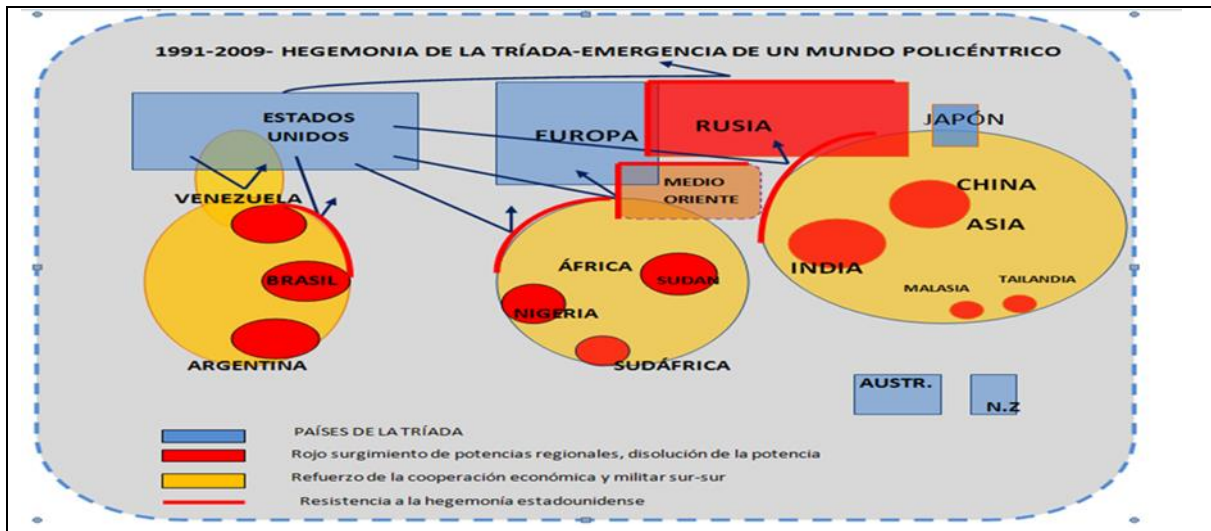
1991-2009- HEGEMONIA DE LA TRÍADA-EMERGENCIA DE UN MUNDO POLICÉNTRICO

ESTADOS UNIDOS

EUROPA

RUSIA

JAPÓN

VENEZUELA

MEDIO ORIENTE

CHINA

ASIA

BRASIL

ÁFRICA

SUDAN

INDIA

NIGERIA

MALASIA

TAILANDIA

ARGENTINA

SUDÁFRICA

AUSTR.

N.Z

PAÍSES DE LA TRÍADA

Rojo surgimiento de potencias regionales, disolución de la potencia

Refuerzo de la cooperación económica y militar sur-sur

Resistencia a la hegemonía estadounidense